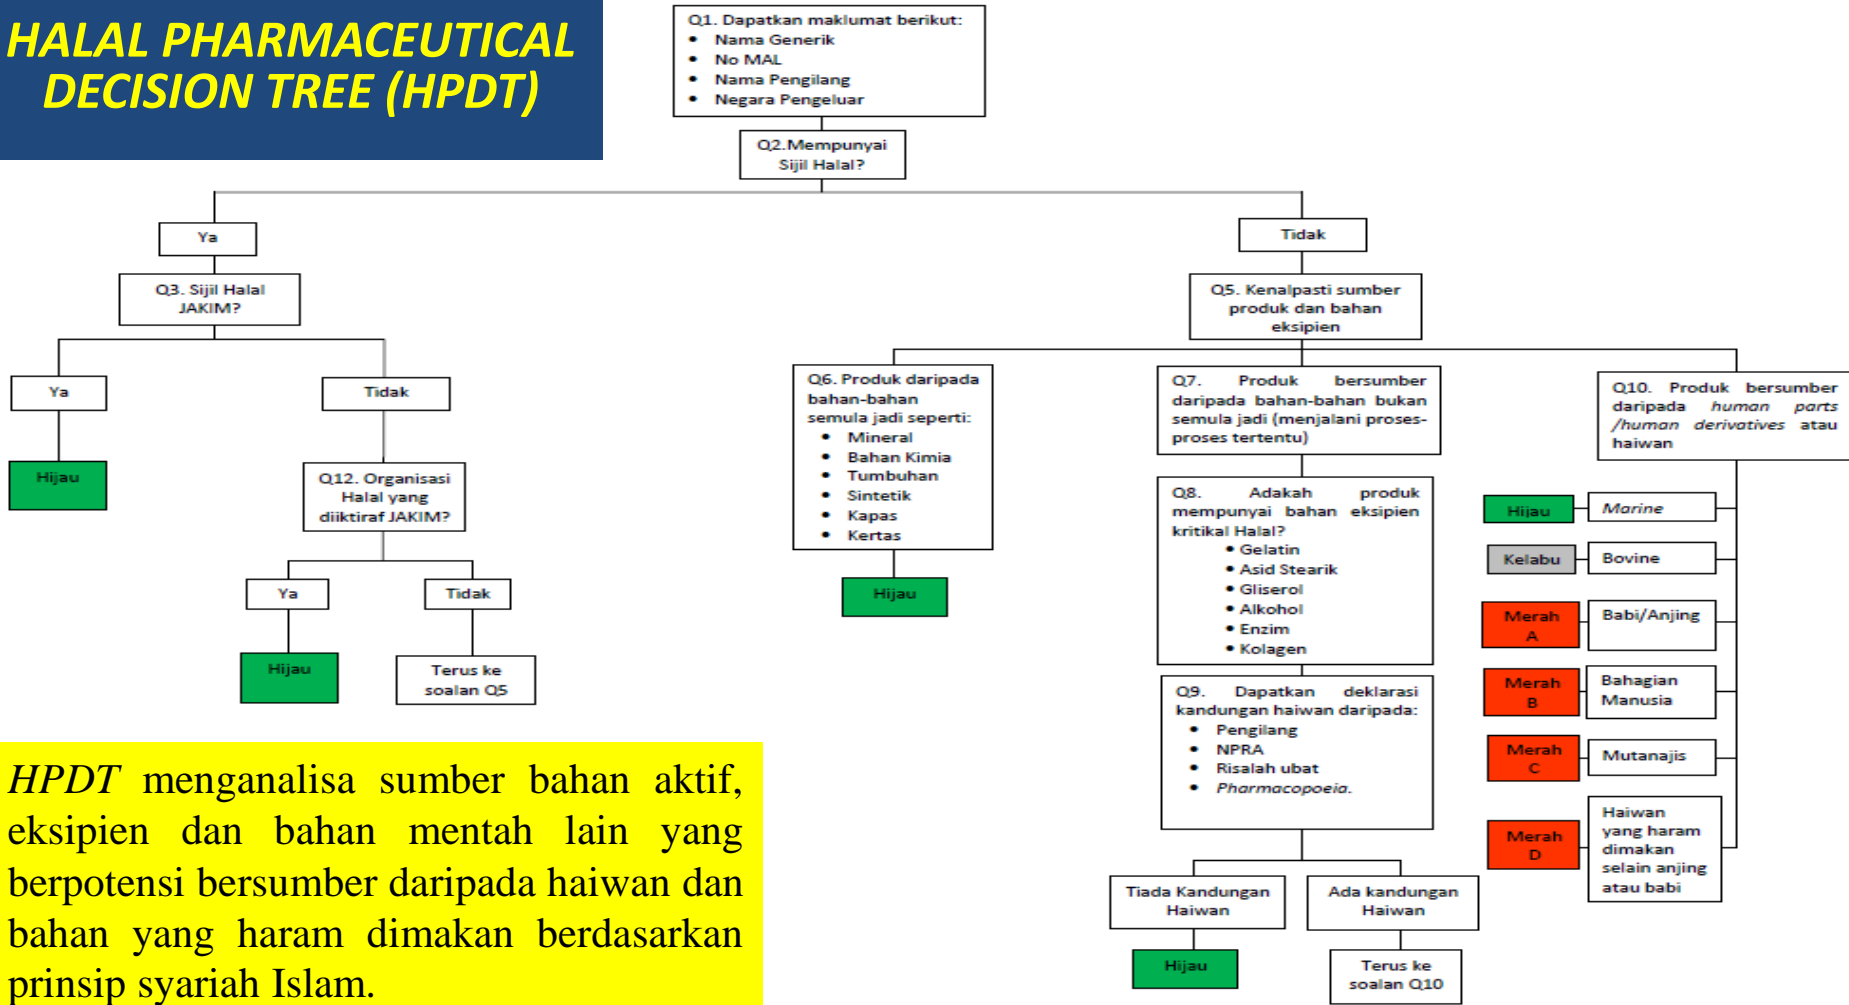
HALAL PHARMACEUTICAL DECISION TREE (HPDT)

Q1. Dapatkan maklumat berikut:
- Nama Generik
- No MAL
- Nama Pengilang
- Negara Pengeluar

Q2. Mempunyai Sijil Halal?

Ya

Q3. Sijil Halal JAKIM?

Ya

Hijau

Tidak

Q12. Organisasi Halal yang diiktiraf JAKIM?

Ya

Hijau

Tidak

Terus ke soalan Q5

Tidak

Q5. Kenalpasti sumber produk dan bahan eksipien

Q6. Produk daripada bahan-bahan semula jadi seperti:
- Mineral
- Bahan Kimia
- Tumbuhan
- Sintetik
- Kapas
- Kertas

Hijau

Q7. Produk bersumber daripada bahan-bahan bukan semula jadi (menjalani proses-proses tertentu)

Q8. Adakah produk mempunyai bahan eksipien kritikal Halal?
- Gelatin
- Asid Stearik
- Gliserol
- Alkohol
- Enzim
- Kolagen

Q9. Dapatkan deklarasi kandungan haiwan daripada:
- Pengilang
- NPRA
- Risalah ubat
- Pharmacopoeia.

Tiada Kandungan Haiwan

Hijau

Ada kandungan Haiwan

Terus ke soalan Q10

Q10. Produk bersumber daripada human parts /human derivatives atau haiwan

Hijau | Marine

Kelabu | Bovine

Merah A | Babi/Anjing

Merah B | Bahagian Manusia

Merah C | Mutanajis

Merah D | Haiwan yang haram dimakan selain anjing atau babi

HPDT menganalisa sumber bahan aktif, eksipien dan bahan mentah lain yang berpotensi bersumber daripada haiwan dan bahan yang haram dimakan berdasarkan prinsip syariah Islam.